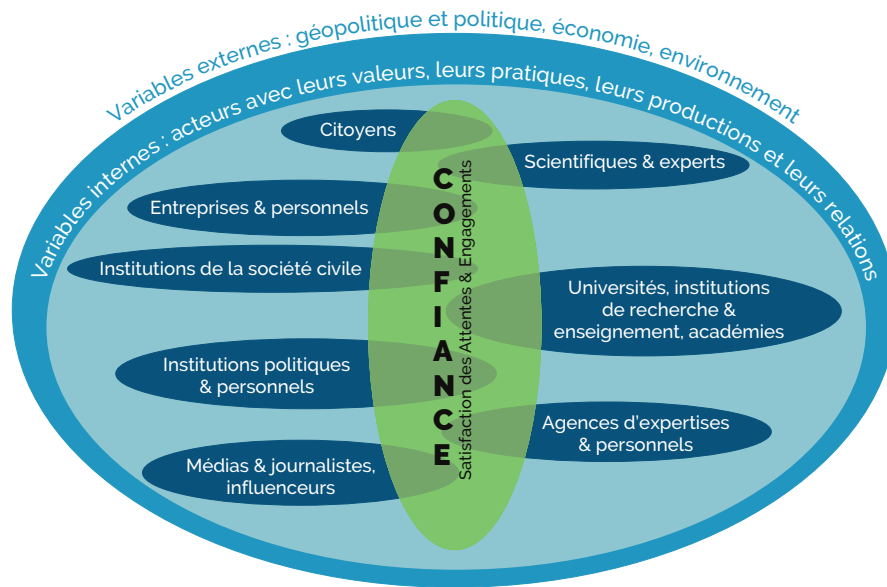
Variables externes : géopolitique et politique, économie, environnement

Variables internes : acteurs avec leurs valeurs, leurs pratiques, leurs productions et leurs relations

Citoyens

Scientifiques & experts

Entreprises & personnels

Institutions de la société civile

Universités, institutions de recherche & enseignement, académies

Institutions politiques & personnels

Agences d'expertises & personnels

Médias & journalistes, influenceurs

CONFIANCE

Satisfaction des Attentes & Engagements